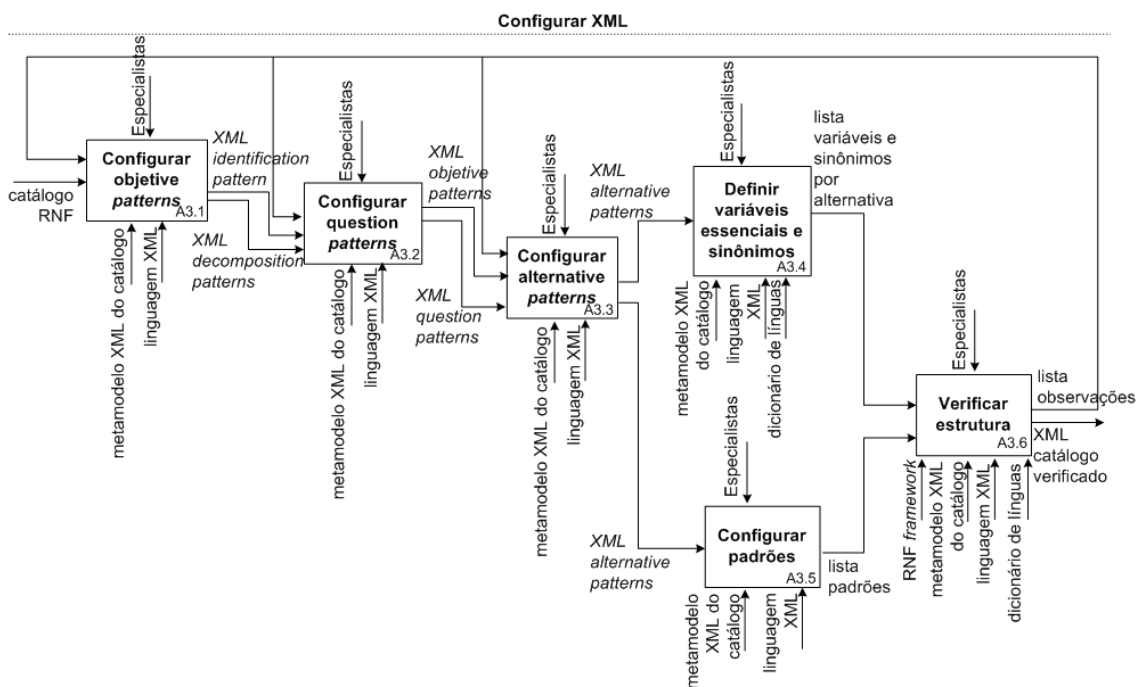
Configurar XML

Especialistas

Configurar objetive patterns
A3.1

catálogo RNF

metamodelo XML do catálogo
linguagem XML

XML identification pattern

XML decomposition patterns

Especialistas

Configurar question patterns
A3.2

metamodelo XML do catálogo
linguagem XML

XML objetive patterns

XML question patterns

Especialistas

Configurar alternative patterns
A3.3

metamodelo XML do catálogo
linguagem XML

XML alternative patterns

Especialistas

Definir variáveis essenciais e sinônimos
A3.4

metamodelo XML do catálogo
linguagem XML
dicionário de línguas

lista variáveis e sinônimos por alternativa

XML alternative patterns

Especialistas

Configurar padrões
A3.5

metamodelo XML do catálogo
linguagem XML

lista padrões

Especialistas

Verificar estrutura
A3.6

lista observações

XML catálogo verificado

RNF framework
metamodelo XML do catálogo
linguagem XML
dicionário de línguas